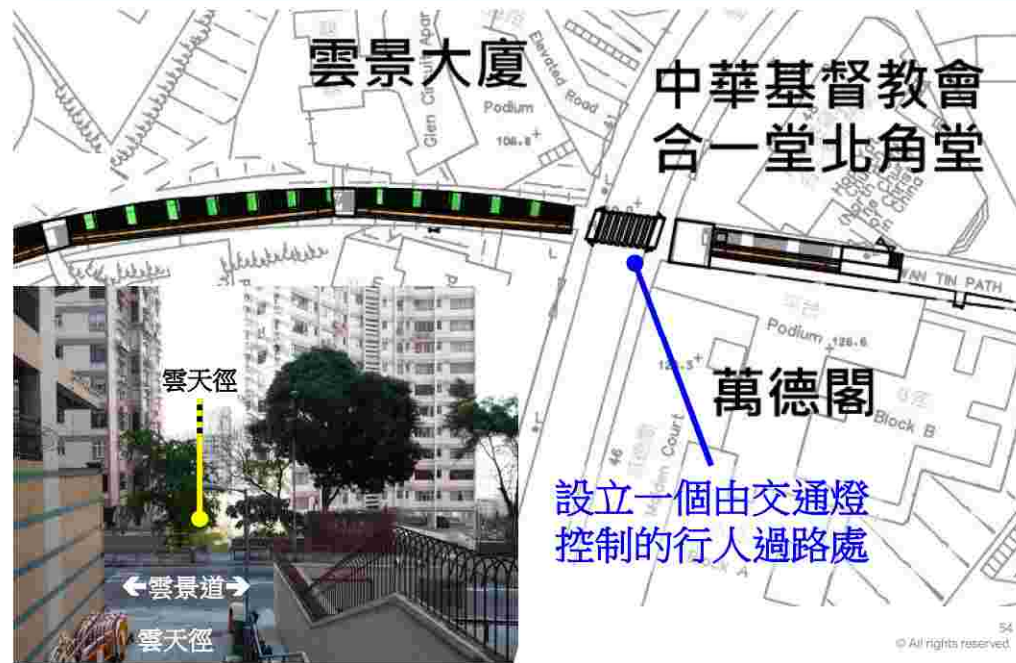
雲景大廈

中華基督教會
合一堂北角堂

Glen Circuit Apar
Podium
106.8
Elevated Road

WAN TIN PATH
Podium 126.6
Block B
Court
Block A

萬德閣

雲天徑

← 雲景道 →

雲天徑

設立一個由交通燈
控制的行人過路處

54
© All rights reserved